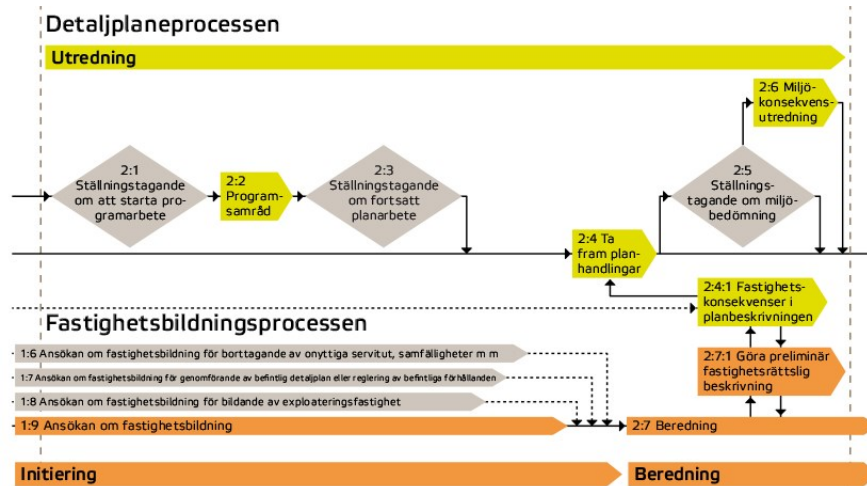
Detaljplaneprocessen

Utredning

2:1 Ställningstagande om att starta programarbete

2:2 Programsamråd

2:3 Ställningstagande om fortsatt planarbete

2:4 Ta fram planhandlingar

2:5 Ställningstagande om miljöbedömning

2:6 Miljökonsekvensutredning

2:4:1 Fastighetskonsekvenser i planbeskrivningen

Fastighetsbildningsprocessen

1:6 Ansökan om fastighetsbildning för borttagande av onyttiga servitut, samfälligheter m m

1:7 Ansökan om fastighetsbildning för genomförande av befintlig detaljplan eller reglering av befintliga förhållanden

1:8 Ansökan om fastighetsbildning för bildande av exploateringsfastighet

1:9 Ansökan om fastighetsbildning

2:7:1 Göra preliminär fastighetsrättslig beskrivning

2:7 Beredning

Initiering

Beredning